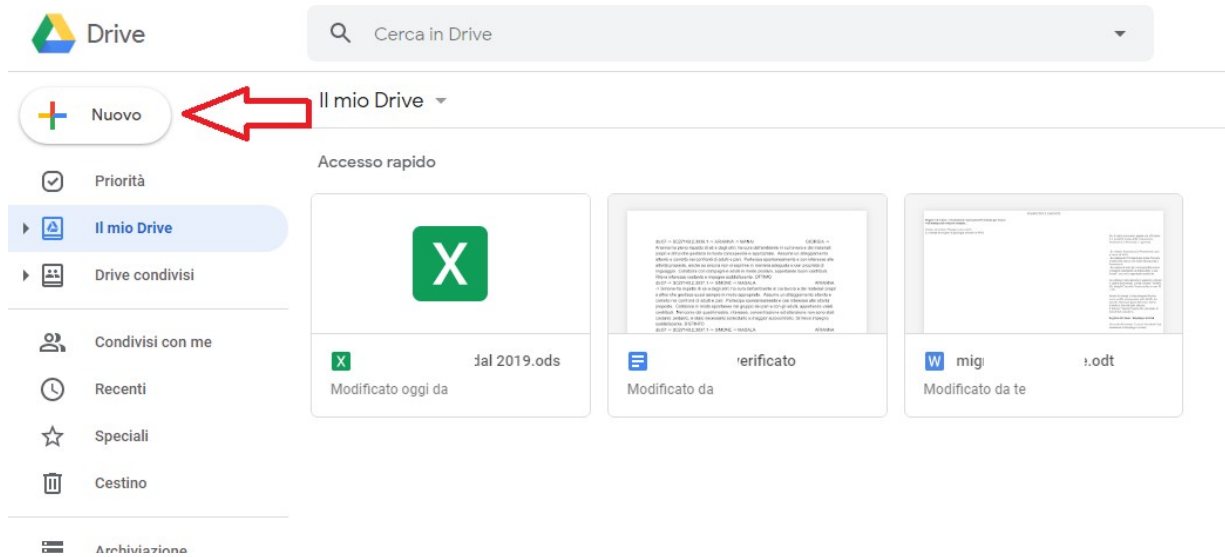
Drive

Cerca in Drive

Nuovo

Il mio Drive

Priorità

Il mio Drive

Drive condivisi

Condivisi con me

Recenti

Speciali

Cestino

Archiviazione

Accesso rapido

X

dal 2019.ods
Modificato oggi da

verificato
Modificato da

mig .odt
Modificato da te